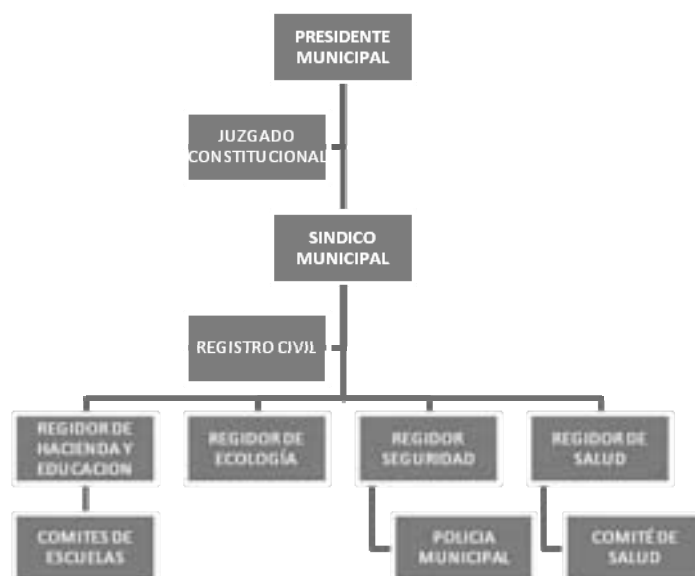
PRESIDENTE MUNICIPAL

JUZGADO CONSTITUCIONAL

SINDICO MUNICIPAL

REGISTRO CIVIL

REGIDOR DE HACIENDA Y EDUCACION

REGIDOR DE ECOLOGÍA

REGIDOR SEGURIDAD

REGIDOR DE SALUD

COMITES DE ESCUELAS

POLICIA MUNICIPAL

COMITÉ DE SALUD